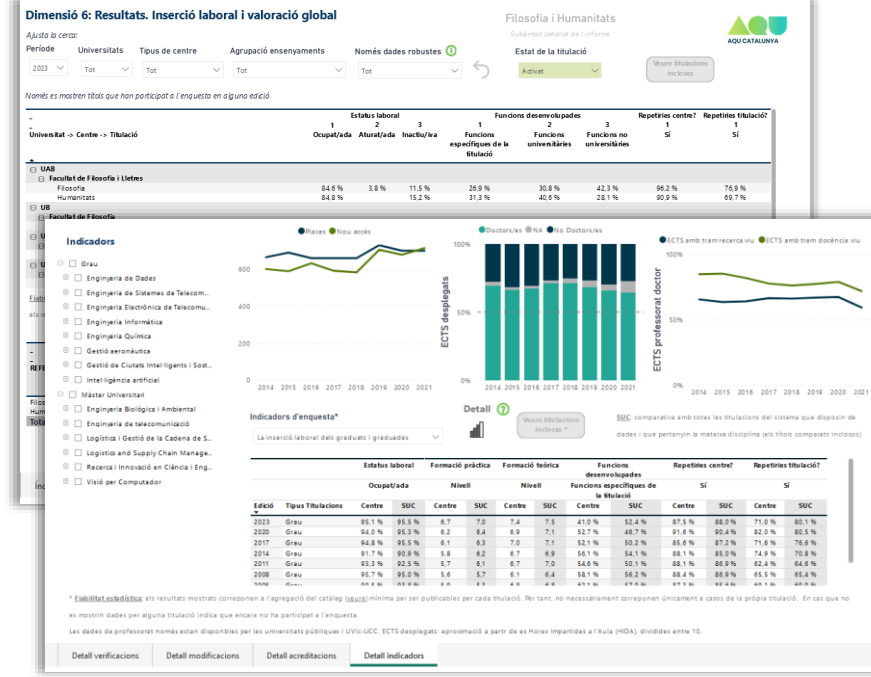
Dimensió 6: Resultats. Inserció laboral i valoració global

Filosofia i Humanitats
Subàmbit detallat de l'informe

AQU CATALUNYA

Ajusta la cerca:

Període
2023

Universitats
Tot

Tipus de centre
Tot

Agrupació ensenyaments
Tot

Només dades robustes
Tot

Estat de la titulació
Activat

Veure titulacions incloses

Només es mostren títols que han participat a l'enquesta en alguna edició

| Universitat -> Centre -> Titulació | Estatus laboral 1 Ocupat/ada | 2 Aturat/ada | 3 Inactiu/iva | Funcions desenvolupades 1 Funcions específiques de la titulació | 2 Funcions universitàries | 3 Funcions no universitàries | Repetiries centre? 1 Sí | Repetiries titulació? 1 Sí |
|---|---|---|---|---|---|---|---|---|
| UAB | | | | | | | | |
| Facultat de Filosofia i Lletres | | | | | | | | |
| Filosofia | 84,6 % | 3,8 % | 11,5 % | 26,9 % | 30,8 % | 42,3 % | 96,2 % | 76,9 % |
| Humanitats | 84,8 | | 15,2 % | 31,3 % | 40,6 % | 28,1 % | 90,9 % | 69,7 % |
| UB | | | | | | | | |
| Facultat de Filosofia | | | | | | | | |

Indicadors

Grau
Enginyeria de Dades
Enginyeria de Sistemes de Telecom...
Enginyeria Electrònica de Telecomu...
Enginyeria Informàtica
Enginyeria Química
Gestió aeronàutica
Gestió de Ciutats Intel·ligents i Sost...
Intel·ligència artificial
Màster Universitari
Enginyeria Biològica i Ambiental
Enginyeria de telecomunicació
Logística i Gestió de la Cadena de S...
Logistics and Supply Chain Manage...
Recerca i Innovació en Ciència i Eng...
Visió per Computador

Places  Nou accés
600
400
200
0
2014 2015 2016 2017 2018 2019 2020 2021

Doctors/es  NA  No Doctors/es
100%
50%
0%
ECTS desplegats
2014 2015 2016 2017 2018 2019 2020 2021

ECTS amb tram recerca viu  ECTS amb tram docència viu
100%
50%
ECTS professorat doctor
2014 2015 2016 2017 2018 2019 2020 2021

Indicadors d'enquesta*
La inserció laboral dels graduats i graduades

Detall

Veure titulacions incloses *

SUC: comparativa amb totes les titulacions del sistema que disposin de dades i que pertanyin la mateixa disciplina (els títols comparats inclosos)

| Edició | Tipus Titulacions | Estatus laboral Ocupat/ada Centre | SUC | Formació pràctica Nivell Centre | SUC | Formació teòrica Nivell Centre | SUC | Funcions desenvolupades Funcions específiques de la titulació Centre | SUC | Repetiries centre? Sí Centre | SUC | Repetiries titulació? Sí Centre | SUC |
|---|---|---|---|---|---|---|---|---|---|---|---|---|---|
| 2023 | Grau | 95,1 % | 95,5 % | 6,7 | 7,0 | 7,4 | 7,5 | 41,0 % | 52,4 % | 87,5 % | 88,0 % | 71,0 % | 80,1 % |
| 2020 | Grau | 94,0 % | 95,3 % | 6,2 | 6,4 | 6,9 | 7,1 | 52,7 % | 46,7 % | 91,6 % | 90,4 % | 82,0 % | 80,5 % |
| 2017 | Grau | 94,8 % | 95,5 % | 6,1 | 6,3 | 7,0 | 7,1 | 55,1 % | 55,8 % | 85,6 % | 87,2 % | 71,6 % | 76,6 % |
| 2014 | Grau | 91,7 % | 90,9 % | 5,8 | 6,2 | 6,7 | 6,9 | 56,1 % | 54,1 % | 88,1 % | 85,0 % | 74,9 % | 70,8 % |
| 2011 | Grau | 93,3 % | 92,5 % | 5,7 | 6,1 | 6,7 | 7,0 | 54,6 % | 50,1 % | 88,1 % | 86,9 % | 62,4 % | 64,6 % |
| 2008 | Grau | 95,7 % | 95,0 % | 5,6 | 5,7 | 6,1 | 6,4 | 58,1 % | 56,2 % | 88,4 % | 86,9 % | 65,5 % | 65,4 % |

* Fiabilitat estadística: els resultats mostrats corresponen a l'agregació del catàleg (veure) mínima per ser publicables per cada titulació. Per tant, no necessàriament corresponen únicament a casos de la pròpia titulació. En cas que no es mostrin dades per alguna titulació indica que encara no ha participat a l'enquesta.

Les dades de professorat només estan disponibles per les universitats públiques i UVic-UCC. ECTS desplegats: aproximació a partir de les Hores Impartides a l'Aula (HIDA), dividides entre 10.

Detall verificacions | Detall modificacions | Detall acreditacions | Detall indicadors